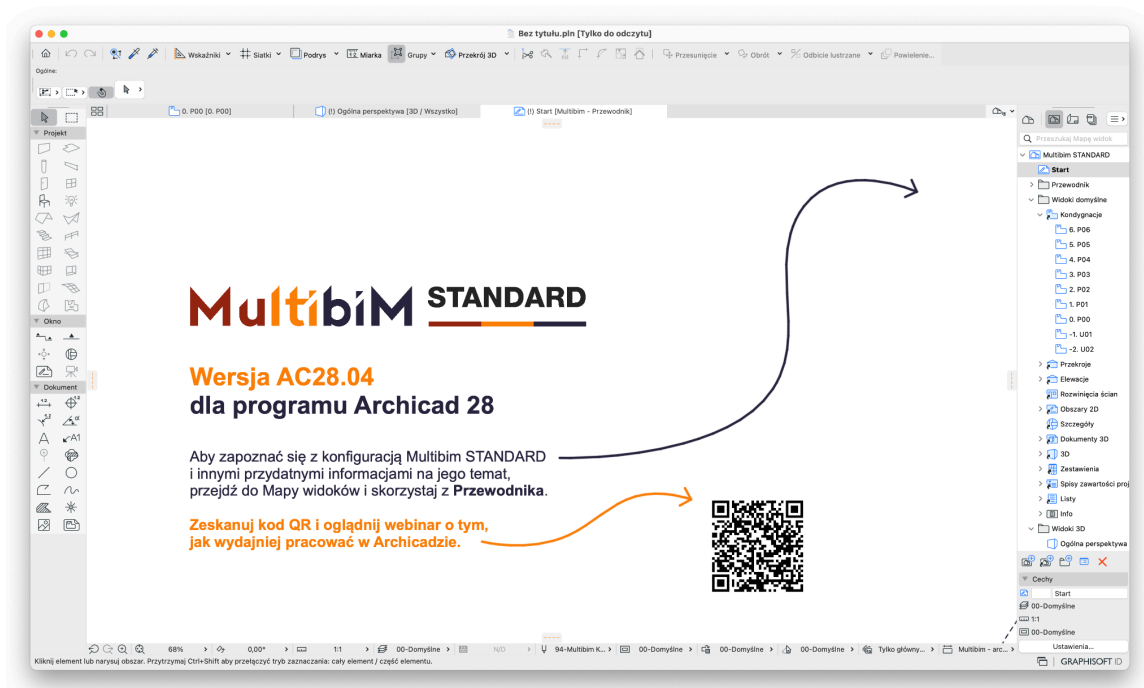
Bez tytułu.pln [Tylko do odczytu]

Wskaźniki Siatki Podrys Miarka Grupy Przekrój 3D Przesunięcie Obrót Odbicie lustrzane Powielenie...

Ogólne:

Projekt

Okno

Dokument

0. P00 [0. P00]

(!) Ogólna perspektywa [3D / Wszystko]

(!) Start [Multibim - Przewodnik]

MultibiM STANDARD

Wersja AC28.04
dla programu Archicad 28

Aby zapoznać się z konfiguracją Multibim STANDARD i innymi przydatnymi informacjami na jego temat, przejdź do Mapy widoków i skorzystaj z **Przewodnika**.

Zeskanuj kod QR i oglądnij webinar o tym, jak wydajniej pracować w Archicadzie.

Przeszukaj Mapę widok

Multibim STANDARD
Start
Przewodnik
Widoki domyślne
Kondygnacje
6. P06
5. P05
4. P04
3. P03
2. P02
1. P01
0. P00
-1. U01
-2. U02
Przekroje
Elewacje
Rozwinięcia ścian
Obszary 2D
Szczegóły
Dokumenty 3D
3D
Zestawienia
Spisy zawartości proj
Listy
Info
Widoki 3D
Ogólna perspektywa

Cechy
Start
00-Domyślne
1:1
00-Domyślne
Ustawienia...

68% 0,00° 1:1 00-Domyślne N/D 94-Multibim K... 00-Domyślne 00-Domyślne 00-Domyślne Tylko główny... Multibim - arc...

Kliknij element lub narysuj obszar. Przytrzymaj Ctrl+Shift aby przełączyć tryb zaznaczania: cały element / część elementu.

GRAPHISOFT ID